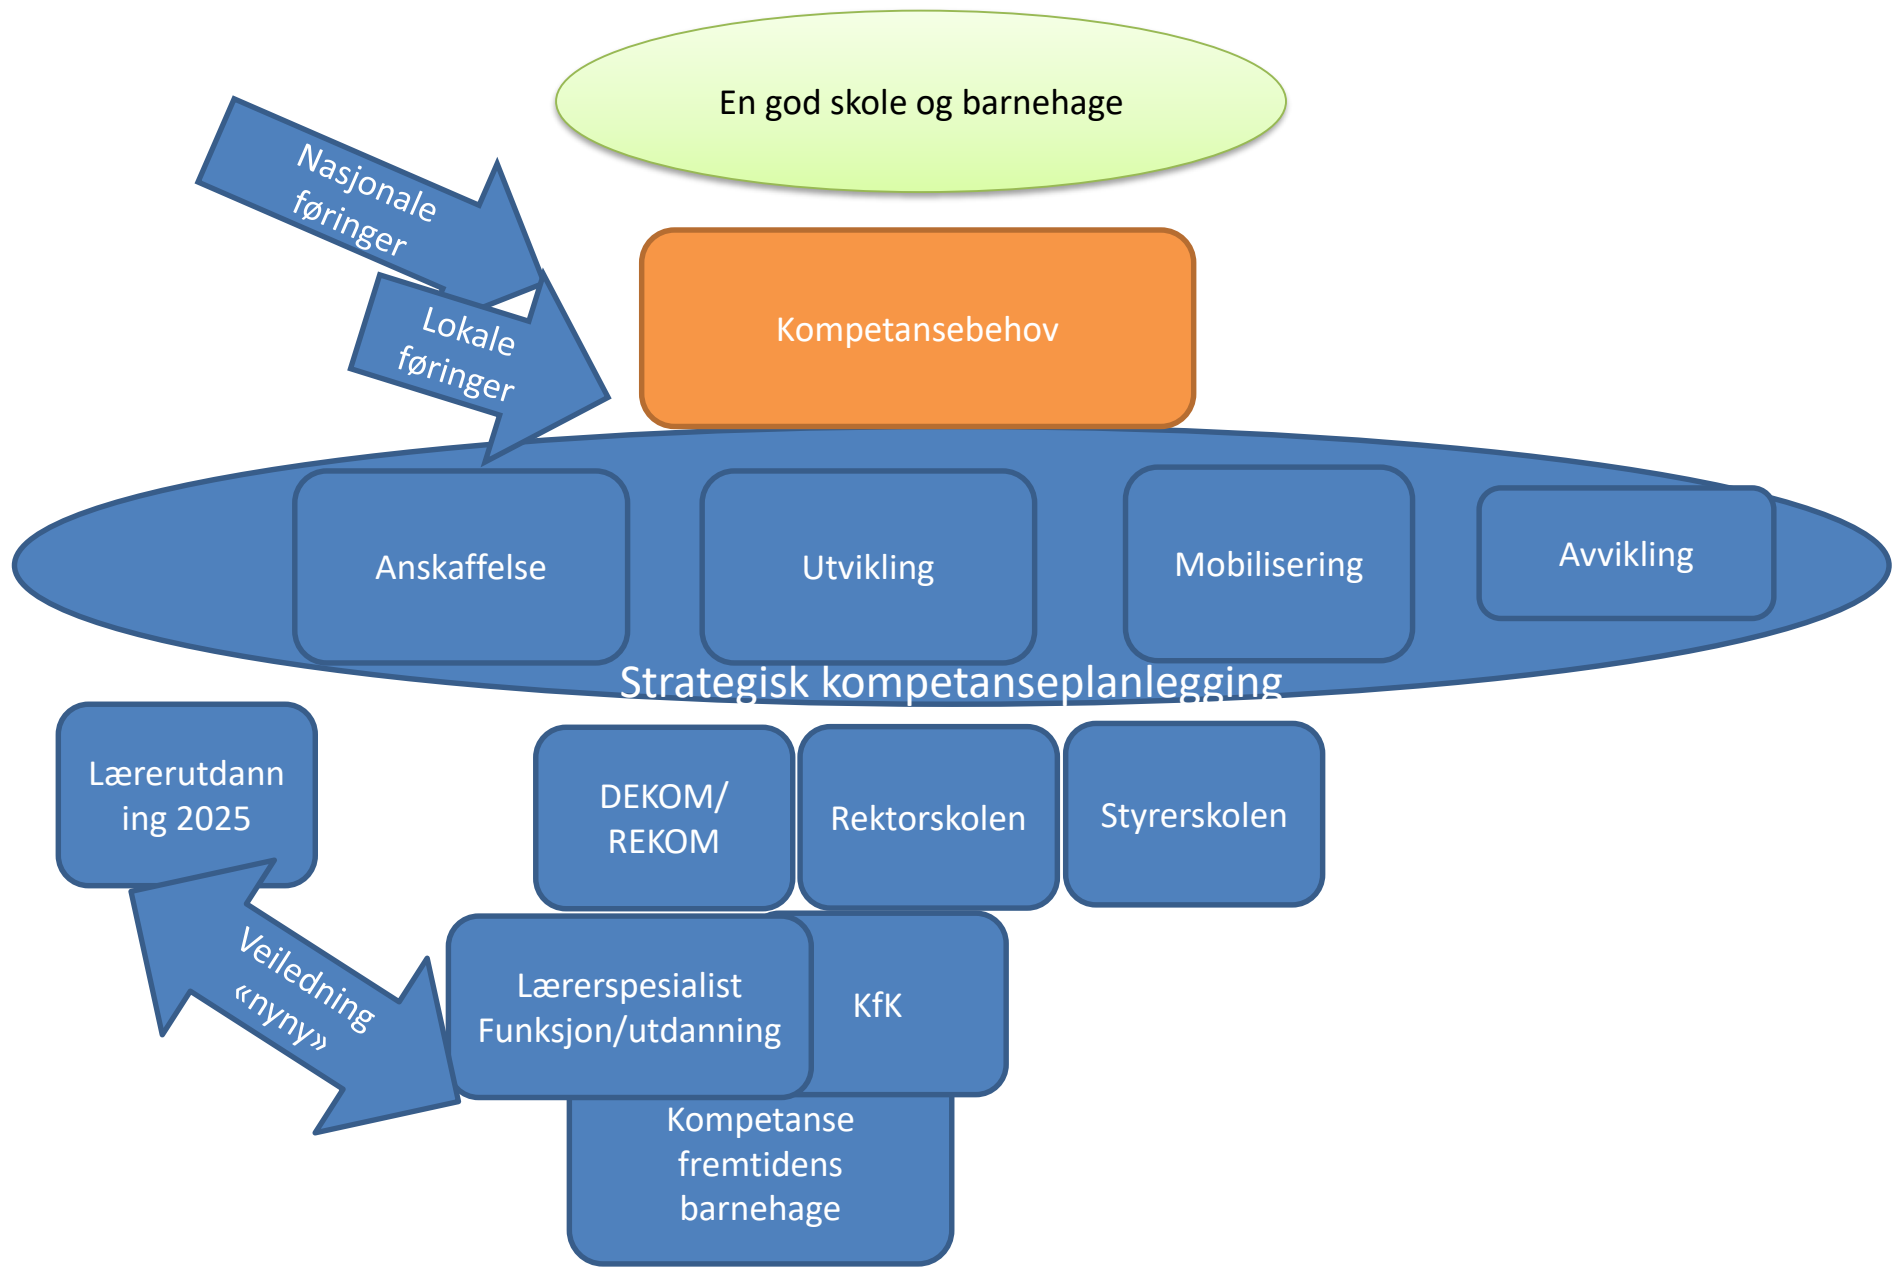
En god skole og barnehage

Nasjonale føringer

Lokale føringer

Kompetansebehov

Anskaffelse

Utvikling

Mobilisering

Avvikling

Strategisk kompetanseplanlegging

Lærerutdanning 2025

DEKOM/ REKOM

Rektorskolen

Styrerskolen

Veiledning «nyny»

Lærerspesialist Funksjon/utdanning

KfK

Kompetanse fremtidens barnehage